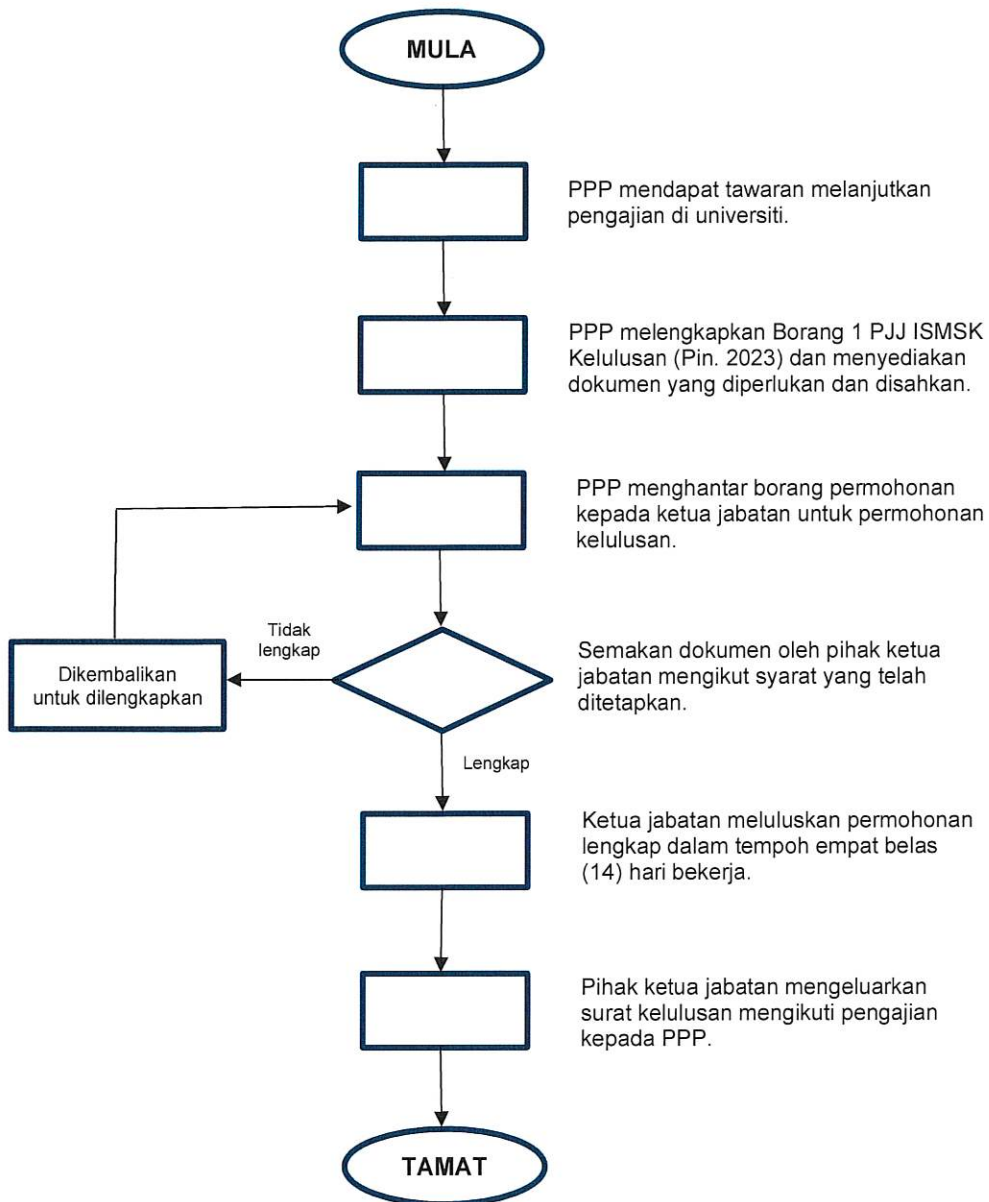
MULA

PPP mendapat tawaran melanjutkan pengajian di universiti.

PPP melengkapkan Borang 1 PJJ ISMSK Kelulusan (Pin. 2023) dan menyediakan dokumen yang diperlukan dan disahkan.

PPP menghantar borang permohonan kepada ketua jabatan untuk permohonan kelulusan.

Tidak lengkap

Dikembalikan untuk dilengkapkan

Semakan dokumen oleh pihak ketua jabatan mengikut syarat yang telah ditetapkan.

Lengkap

Ketua jabatan meluluskan permohonan lengkap dalam tempoh empat belas (14) hari bekerja.

Pihak ketua jabatan mengeluarkan surat kelulusan mengikuti pengajian kepada PPP.

TAMAT